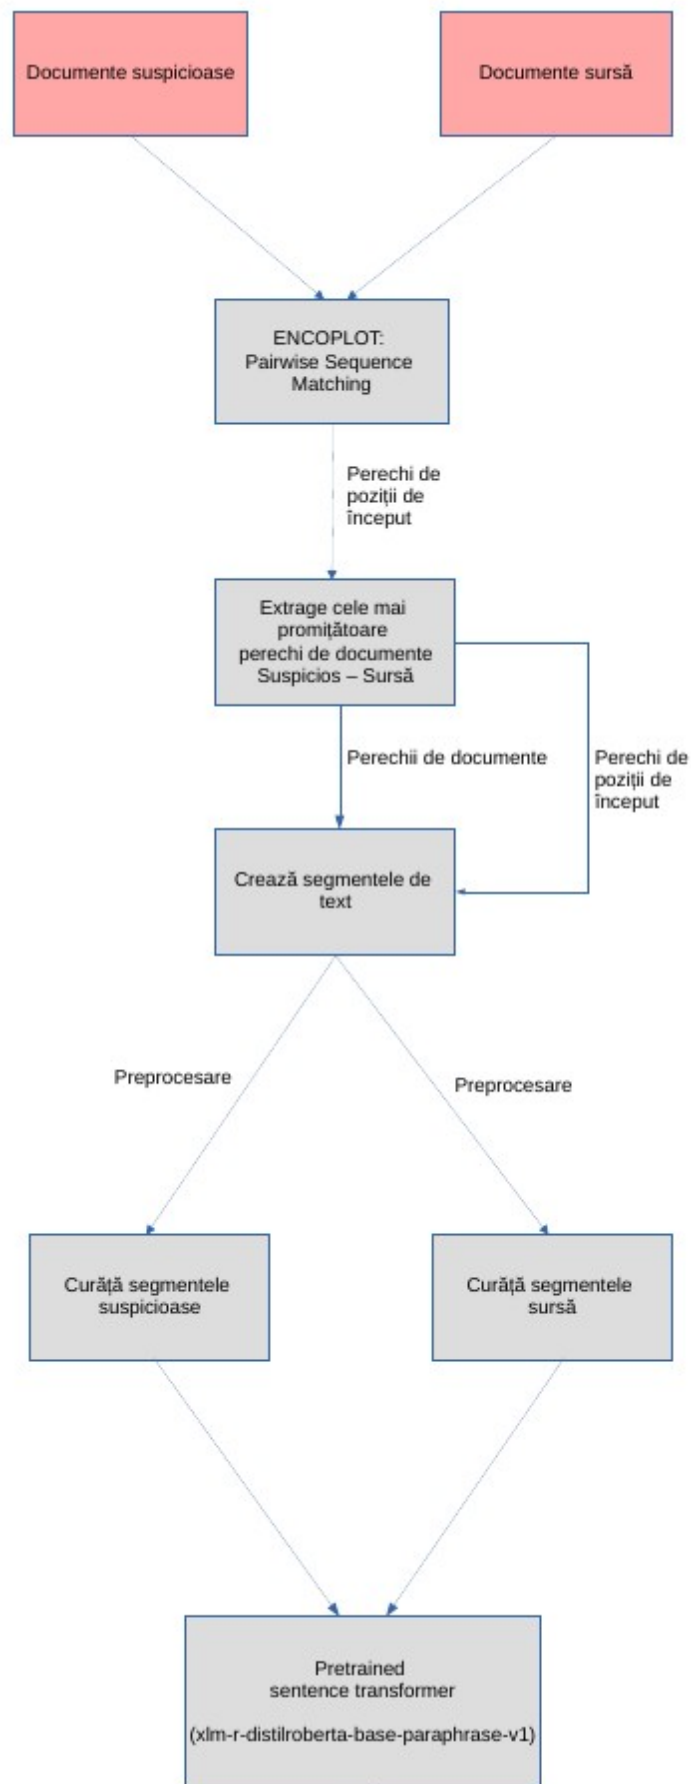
Documente suspicioase

Documente sursă

ENCOPLOT:
Pairwise Sequence Matching

Perechi de poziții de început

Extrage cele mai promițătoare perechi de documente Suspicios – Sursă

Perechii de documente

Perechi de poziții de început

Crează segmentele de text

Preprocesare

Preprocesare

Curăță segmentele suspicioase

Curăță segmentele sursă

Pretrained sentence transformer

(xlm-r-distilroberta-base-paraphrase-v1)